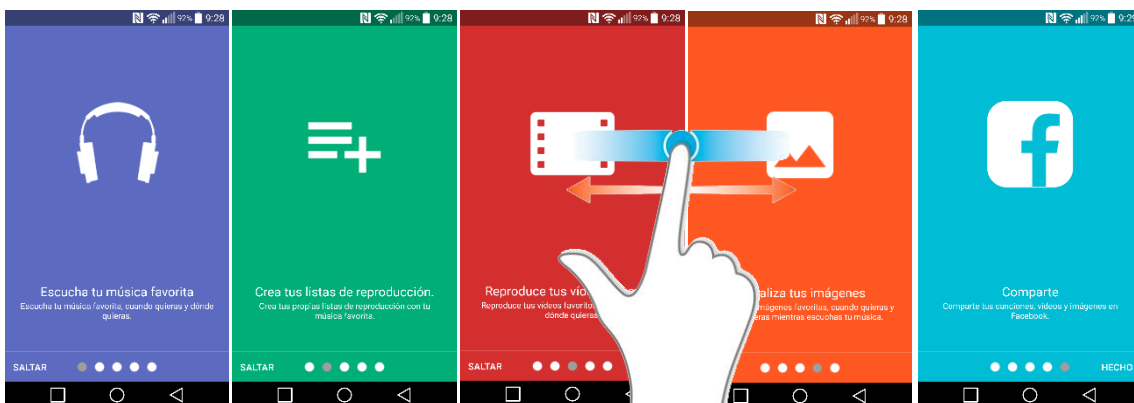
92% 9:28

Escucha tu música favorita
Escucha tu música favorita, cuando quieras y donde quieras.

SALTAR

92% 9:28

Crea tus listas de reproducción.
Crea tus propias listas de reproducción con tu música favorita.

SALTAR

92% 9:28

Reproduce tus vi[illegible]
Reproduce tus videos favorito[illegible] donde quieras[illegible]

SALTAR

92% 9:28

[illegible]aliza tus imágenes
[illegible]imágenes favoritas, cuando quieras y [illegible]eras mientras escuchas tu música.

92% 9:28

Comparte
Comparte tus canciones, videos y imágenes en Facebook.

HECHO